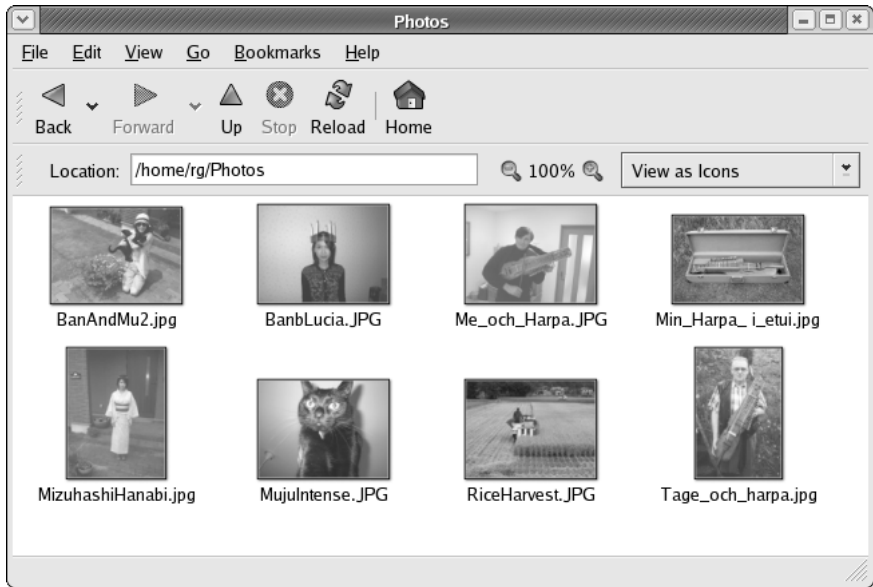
Photos

File Edit View Go Bookmarks Help

Back Forward Up Stop Reload Home

Location: /home/rg/Photos

100%

View as Icons

BanAndMu2.jpg

BanbLucia.JPG

Me_och_Harpa.JPG

Min_Harpa_ i_etui.jpg

MizuhashiHanabi.jpg

MujuIntense.JPG

RiceHarvest.JPG

Tage_och_harpa.jpg